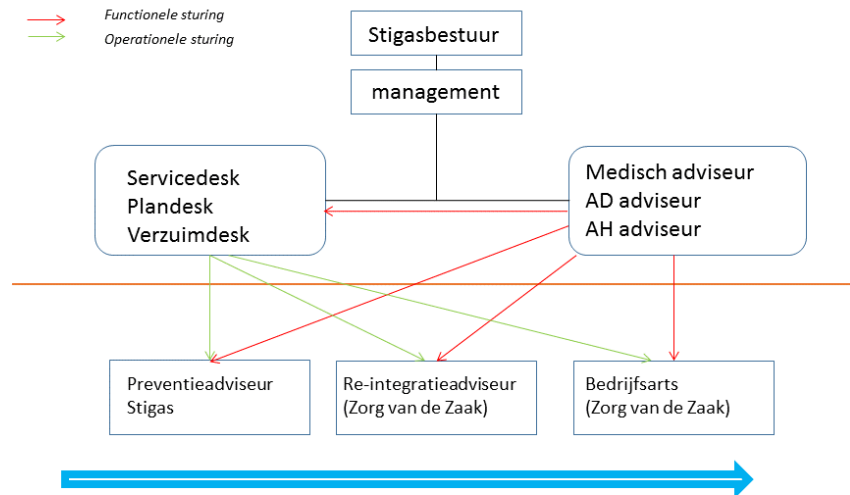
Functionele sturing
Operationele sturing

Stigasbestuur

management

Servicedesk
Plandesk
Verzuimdesk

Medisch adviseur
AD adviseur
AH adviseur

Preventieadviseur
Stigas

Re-integratieadviseur
(Zorg van de Zaak)

Bedrijfsarts
(Zorg van de Zaak)